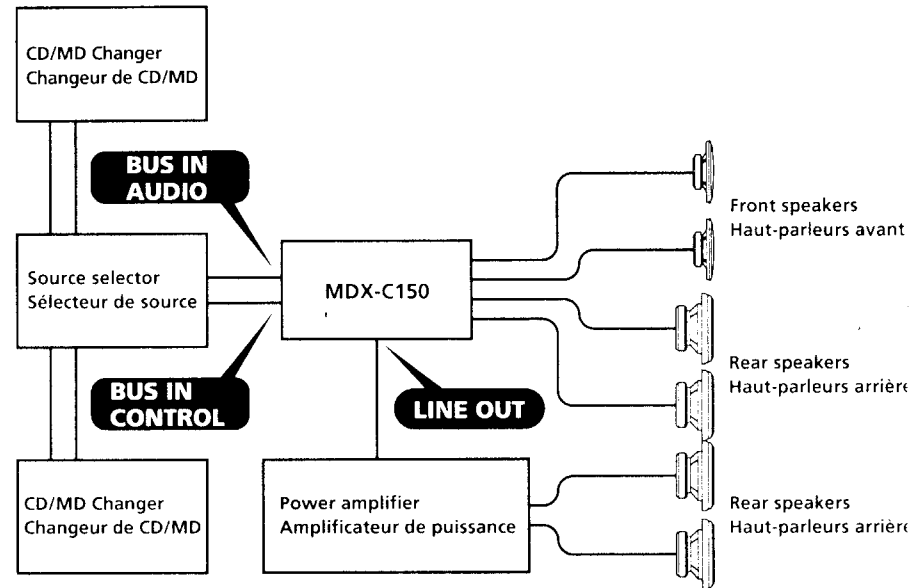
CD/MD Changer
Changeur de CD/MD

BUS IN AUDIO

Source selector
Sélecteur de source

BUS IN CONTROL

CD/MD Changer
Changeur de CD/MD

MDX-C150

LINE OUT

Power amplifier
Amplificateur de puissance

Front speakers
Haut-parleurs avant

Rear speakers
Haut-parleurs arrière

Rear speakers
Haut-parleurs arrière